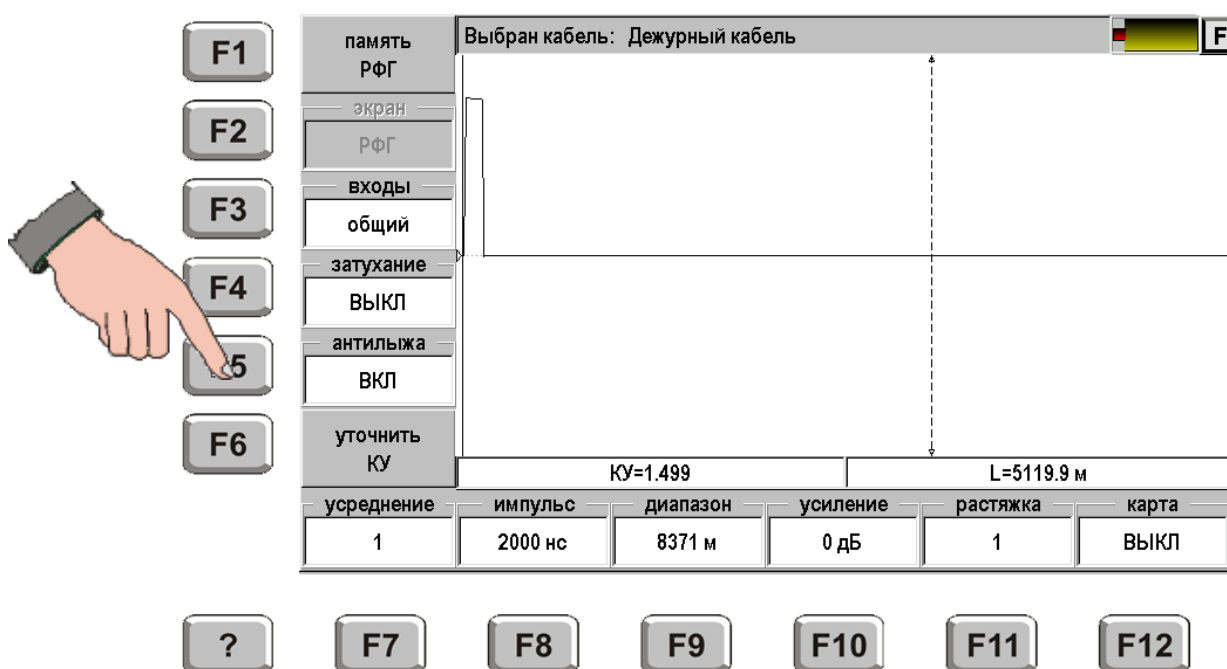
F1
память РФГ
Выбран кабель: Дежурный кабель
F

F2
экран
РФГ

F3
входы
общий

F4
затухание
ВЫКЛ

5
антилыжа
ВКЛ

F6
уточнить КУ

КУ=1.499
L=5119.9 м

| усреднение | импульс | диапазон | усиление | растяжка | карта |
|---|---|---|---|---|---|
| 1 | 2000 нс | 8371 м | 0 дБ | 1 | ВЫКЛ |

? F7 F8 F9 F10 F11 F12